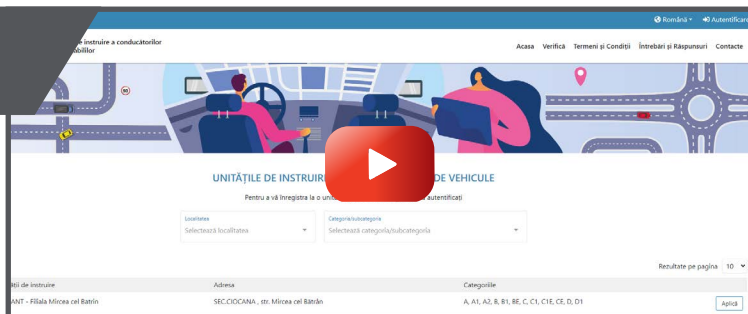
Română ▾ Autentificare

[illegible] instruire a conducătorilor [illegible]bilelor

Acasa Verifică Termeni și Condiții Întrebări și Răspunsuri Contacte

UNITĂȚILE DE INSTRUIR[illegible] DE VEHICULE

Pentru a vă înregistra la o unit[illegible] autentificați

Localitatea
Selectează localitatea

Categoria/subcategoria
Selectează categoria/subcategoria

Rezultate pe pagina 10

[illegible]ăți de instruire | Adresa | Categoriile
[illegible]ANT - Filiala Mircea cel Batrin | SEC.CIOCANA , str. Mircea cel Bătrân | A, A1, A2, B, B1, BE, C, C1, C1E, CE, D, D1

Aplică